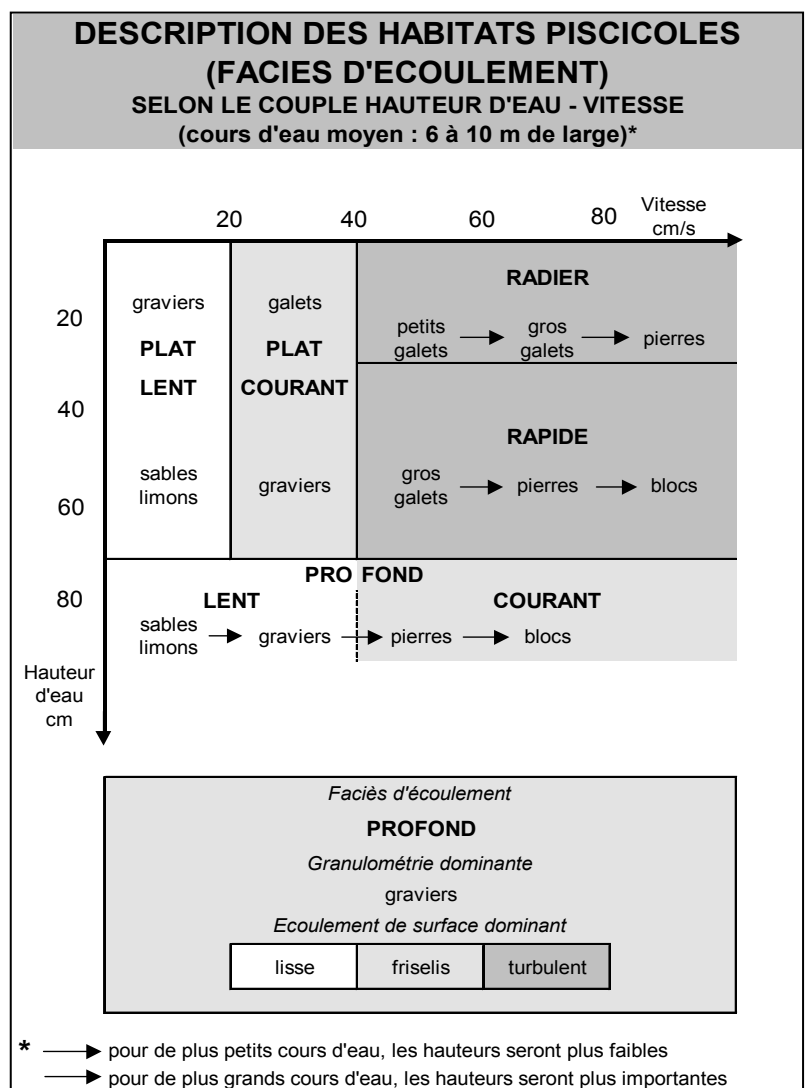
DESCRIPTION DES HABITATS PISCICOLES (FACIES D'ECOULEMENT)
SELON LE COUPLE HAUTEUR D'EAU - VITESSE
(cours d'eau moyen : 6 à 10 m de large)*

20 40 60 80 Vitesse cm/s

20
40
60
80

Hauteur d'eau cm

graviers
PLAT
LENT
sables limons

galets
PLAT
COURANT
graviers

RADIER
petits galets → gros galets → pierres

RAPIDE
gros galets → pierres → blocs

PRO FOND
LENT
sables limons → graviers → pierres → blocs
COURANT

Faciès d'écoulement
PROFOND
Granulométrie dominante
graviers
Ecoulement de surface dominant

| lisse | friselis | turbulent |
|---|---|---|

* → pour de plus petits cours d'eau, les hauteurs seront plus faibles
→ pour de plus grands cours d'eau, les hauteurs seront plus importantes